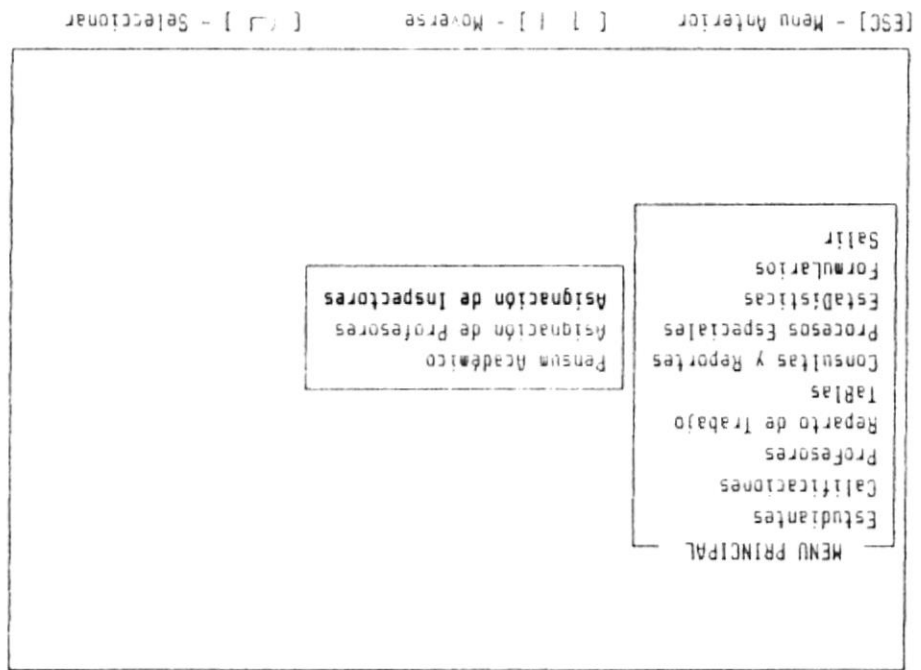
MENU PRINCIPAL

Estudiantes
Calificaciones
Profesores
Reparto de Trabajo
TaBlas
Consultas y Reportes
Procesos Especiales
EstaDísticas
Formularios
Salir

Pensum Académico
Asignación de Profesores
Asignación de Inspectores

[ESC] - Menu Anterior [ ↑ ↓ ] - Moverse [ ↵ ] - Seleccionar